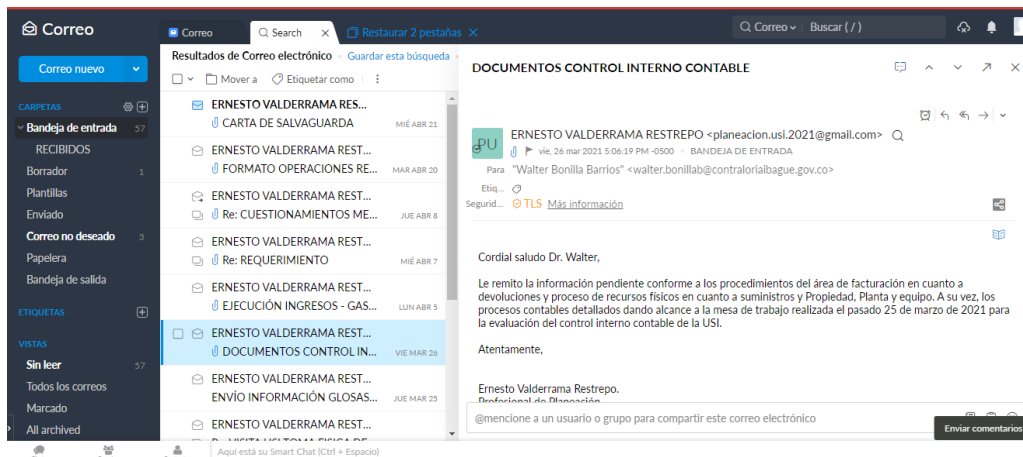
Correo

Correo nuevo

CARPETAS
Bandeja de entrada 57
RECIBIDOS
Borrador 1
Plantillas
Enviado
Correo no deseado 3
Papelera
Bandeja de salida

ETIQUETAS

VISTAS
Sin leer 57
Todos los correos
Marcado
All archived

Correo | Search | Restaurar 2 pestañas

Correo | Buscar ( / )

Resultados de Correo electrónico · Guardar esta búsqueda

Mover a | Etiquetar como

ERNESTO VALDERRAMA RES... CARTA DE SALVAGUARDA MIÉ ABR 21
ERNESTO VALDERRAMA REST... FORMATO OPERACIONES RE... MAR ABR 20
ERNESTO VALDERRAMA REST... Re: CUESTIONAMIENTOS ME... JUE ABR 8
ERNESTO VALDERRAMA REST... Re: REQUERIMIENTO MIÉ ABR 7
ERNESTO VALDERRAMA REST... EJECUCIÓN INGRESOS - GAS... LUN ABR 5
ERNESTO VALDERRAMA REST... DOCUMENTOS CONTROL IN... VIE MAR 26
ERNESTO VALDERRAMA REST... ENVÍO INFORMACIÓN GLOSAS... JUE MAR 25
ERNESTO VALDERRAMA REST... Re: VISITA USI TOMA FISICA DE...

DOCUMENTOS CONTROL INTERNO CONTABLE

PU
ERNESTO VALDERRAMA RESTREPO <planeacion.usi.2021@gmail.com>
vie, 26 mar 2021 5:06:19 PM -0500 · BANDEJA DE ENTRADA
Para "Walter Bonilla Barrios" <walter.bonillab@contraloriaibague.gov.co>
Etiq...
Segurid... TLS Más información

Cordial saludo Dr. Walter,

Le remito la información pendiente conforme a los procedimientos del área de facturación en cuanto a devoluciones y proceso de recursos físicos en cuanto a suministros y Propiedad, Planta y equipo. A su vez, los procesos contables dando alcance a la mesa de trabajo realizada el pasado 25 de marzo de 2021 para la evaluación del control interno contable de la USI.

Atentamente,

Ernesto Valderrama Restrepo.
Profesional de Planeación

@mencione a un usuario o grupo para compartir este correo electrónico

Enviar comentarios

Aquí está su Smart Chat (Ctrl + Espacio)